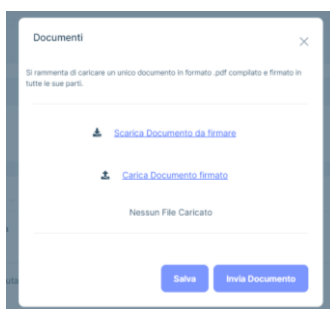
Documenti

×

Si rammenta di caricare un unico documento in formato .pdf compilato e firmato in tutte le sue parti.

Scarica Documento da firmare

Carica Documento firmato

Nessun File Caricato

Salva

Invia Documento